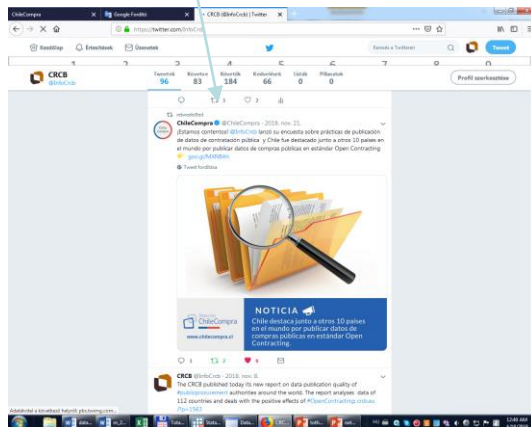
ChileCompra
Google Fordító
CRCB (@InfoCrcb) | Twitter

https://twitter.com/InfoCrcb

Kezdőlap
Értesítések
Üzenetek

Keresés a Twitteren
Tweet

1 2 3 4 5 6 7 8 9

CRCB
@InfoCrcb

| Tweetek | Követés | Követők | Kedvelések | Listák | Pillanatok |
|---|---|---|---|---|---|
| 96 | 83 | 184 | 66 | 0 | 0 |

Profil szerkesztése

3
2

retweetelted

ChileCompra @ChileCompra · 2018. nov. 21.
¡Estamos contentos! @InfoCrcb lanzó su encuesta sobre prácticas de publicación de datos de contratación pública y Chile fue destacado junto a otros 10 países en el mundo por publicar datos de compras públicas en estándar Open Contracting
goo.gl/M8RBih
Tweet fordítása

ChileCompra
www.chilecompra.cl

NOTICIA
Chile destaca junto a otros 10 países en el mundo por publicar datos de compras públicas en estándar Open Contracting.

1
2
9

CRCB @InfoCrcb · 2018. nov. 8.
The CRCB published today its new report on data publication quality of #publicprocurement authorities around the world. The report analyses data of 112 countries and deals with the positive effects of #OpenContracting crcb.eu/?p=1563

Adatátvitel a következő helyről: pbs.twimg.com...

12:46 AM